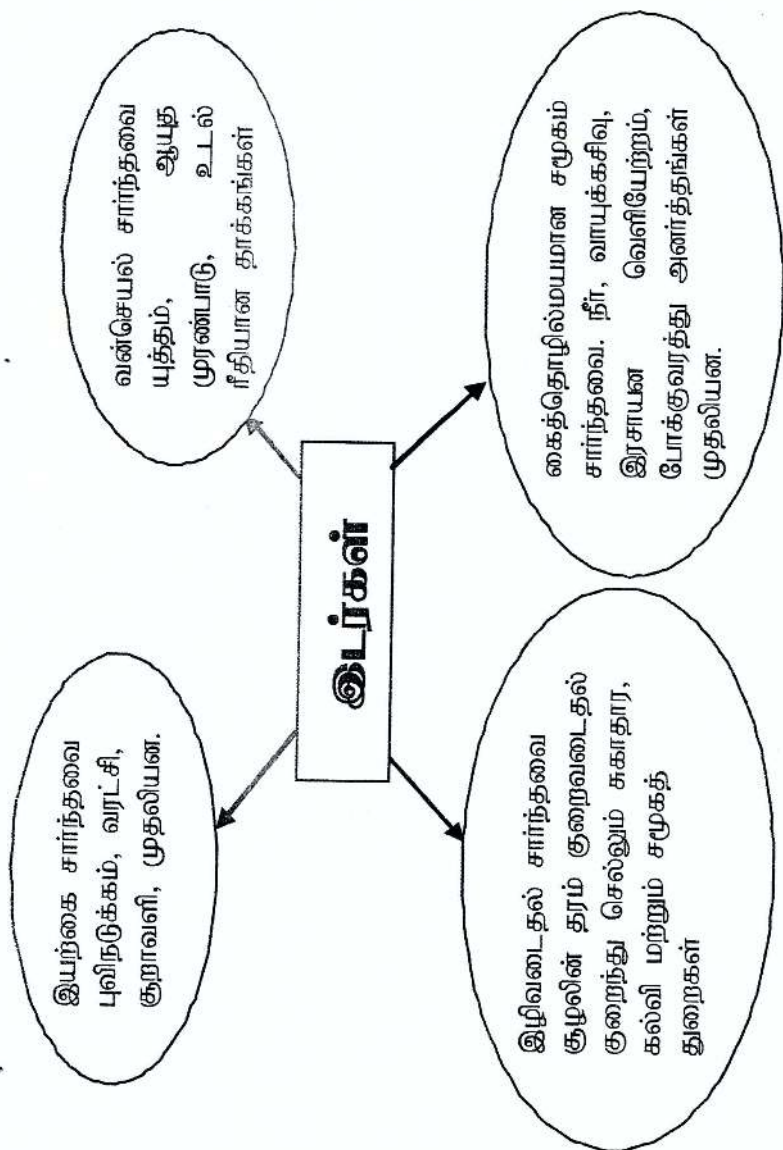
இடர்கள்

இயற்கை சார்ந்தவை புவிநடுக்கம், வரட்சி, சூறாவளி, முதலியன.

வன்செயல் சார்ந்தவை யுத்தம், ஆயுத முரண்பாடு, உடல் ரீதியான தாக்கங்கள்

இழிவடைதல் சார்ந்தவை சூழலின் தரம் குறைவடைதல் குறைந்து செல்லும் சுகாதார, கல்வி மற்றும் சமூகத் துறைகள்

கைத்தொழில்மயமான சமூகம் சார்ந்தவை. நீர், வாயுக்கசிவு, இரசாயன வெளியேற்றம், போக்குவரத்து அனர்த்தங்கள் முதலியன.